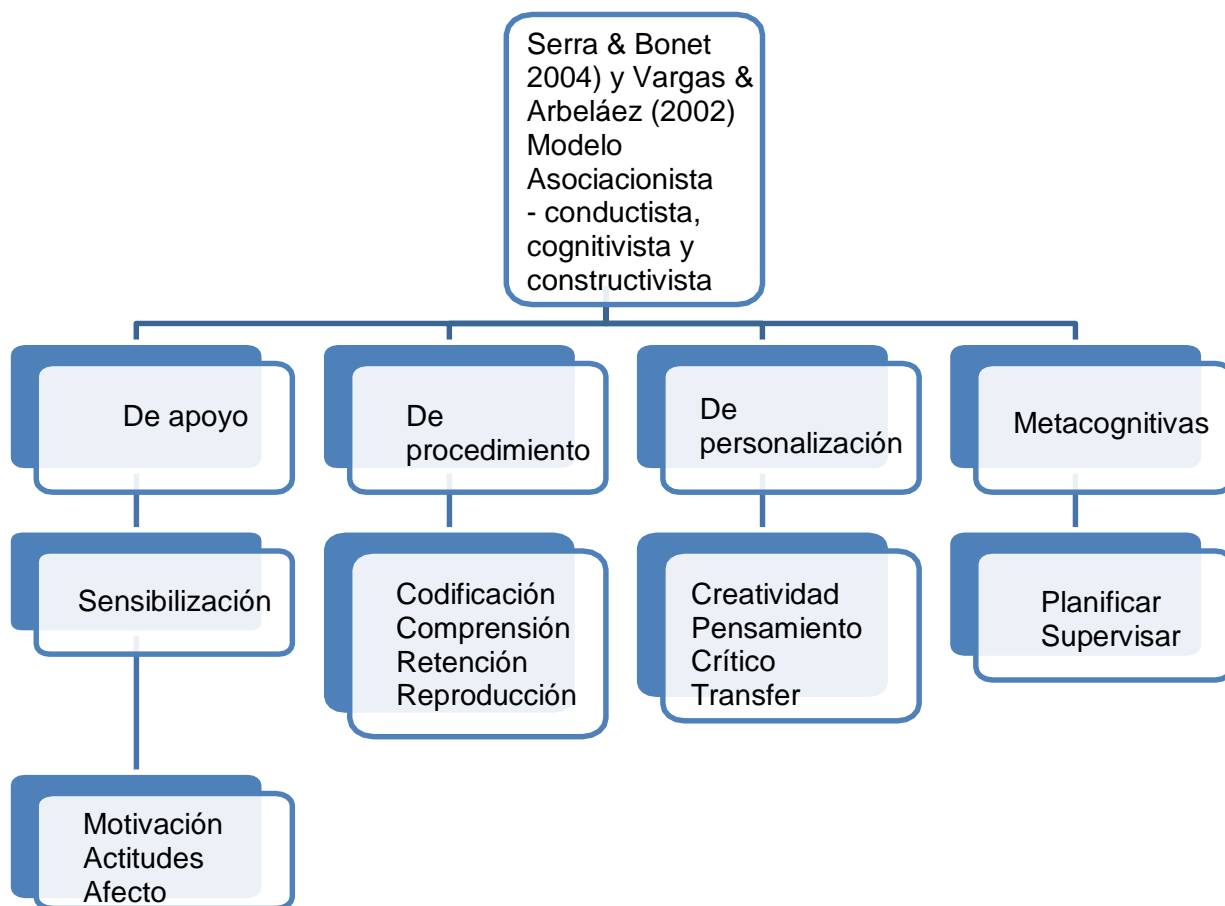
Serra & Bonet 2004) y Vargas & Arbeláez (2002) Modelo Asociacionista - conductista, cognitivista y constructivista

De apoyo

Sensibilización

Motivación
Actitudes
Afecto

De procedimiento

Codificación
Comprensión
Retención
Reproducción

De personalización

Creatividad
Pensamiento Crítico
Transfer

Metacognitivas

Planificar
Supervisar